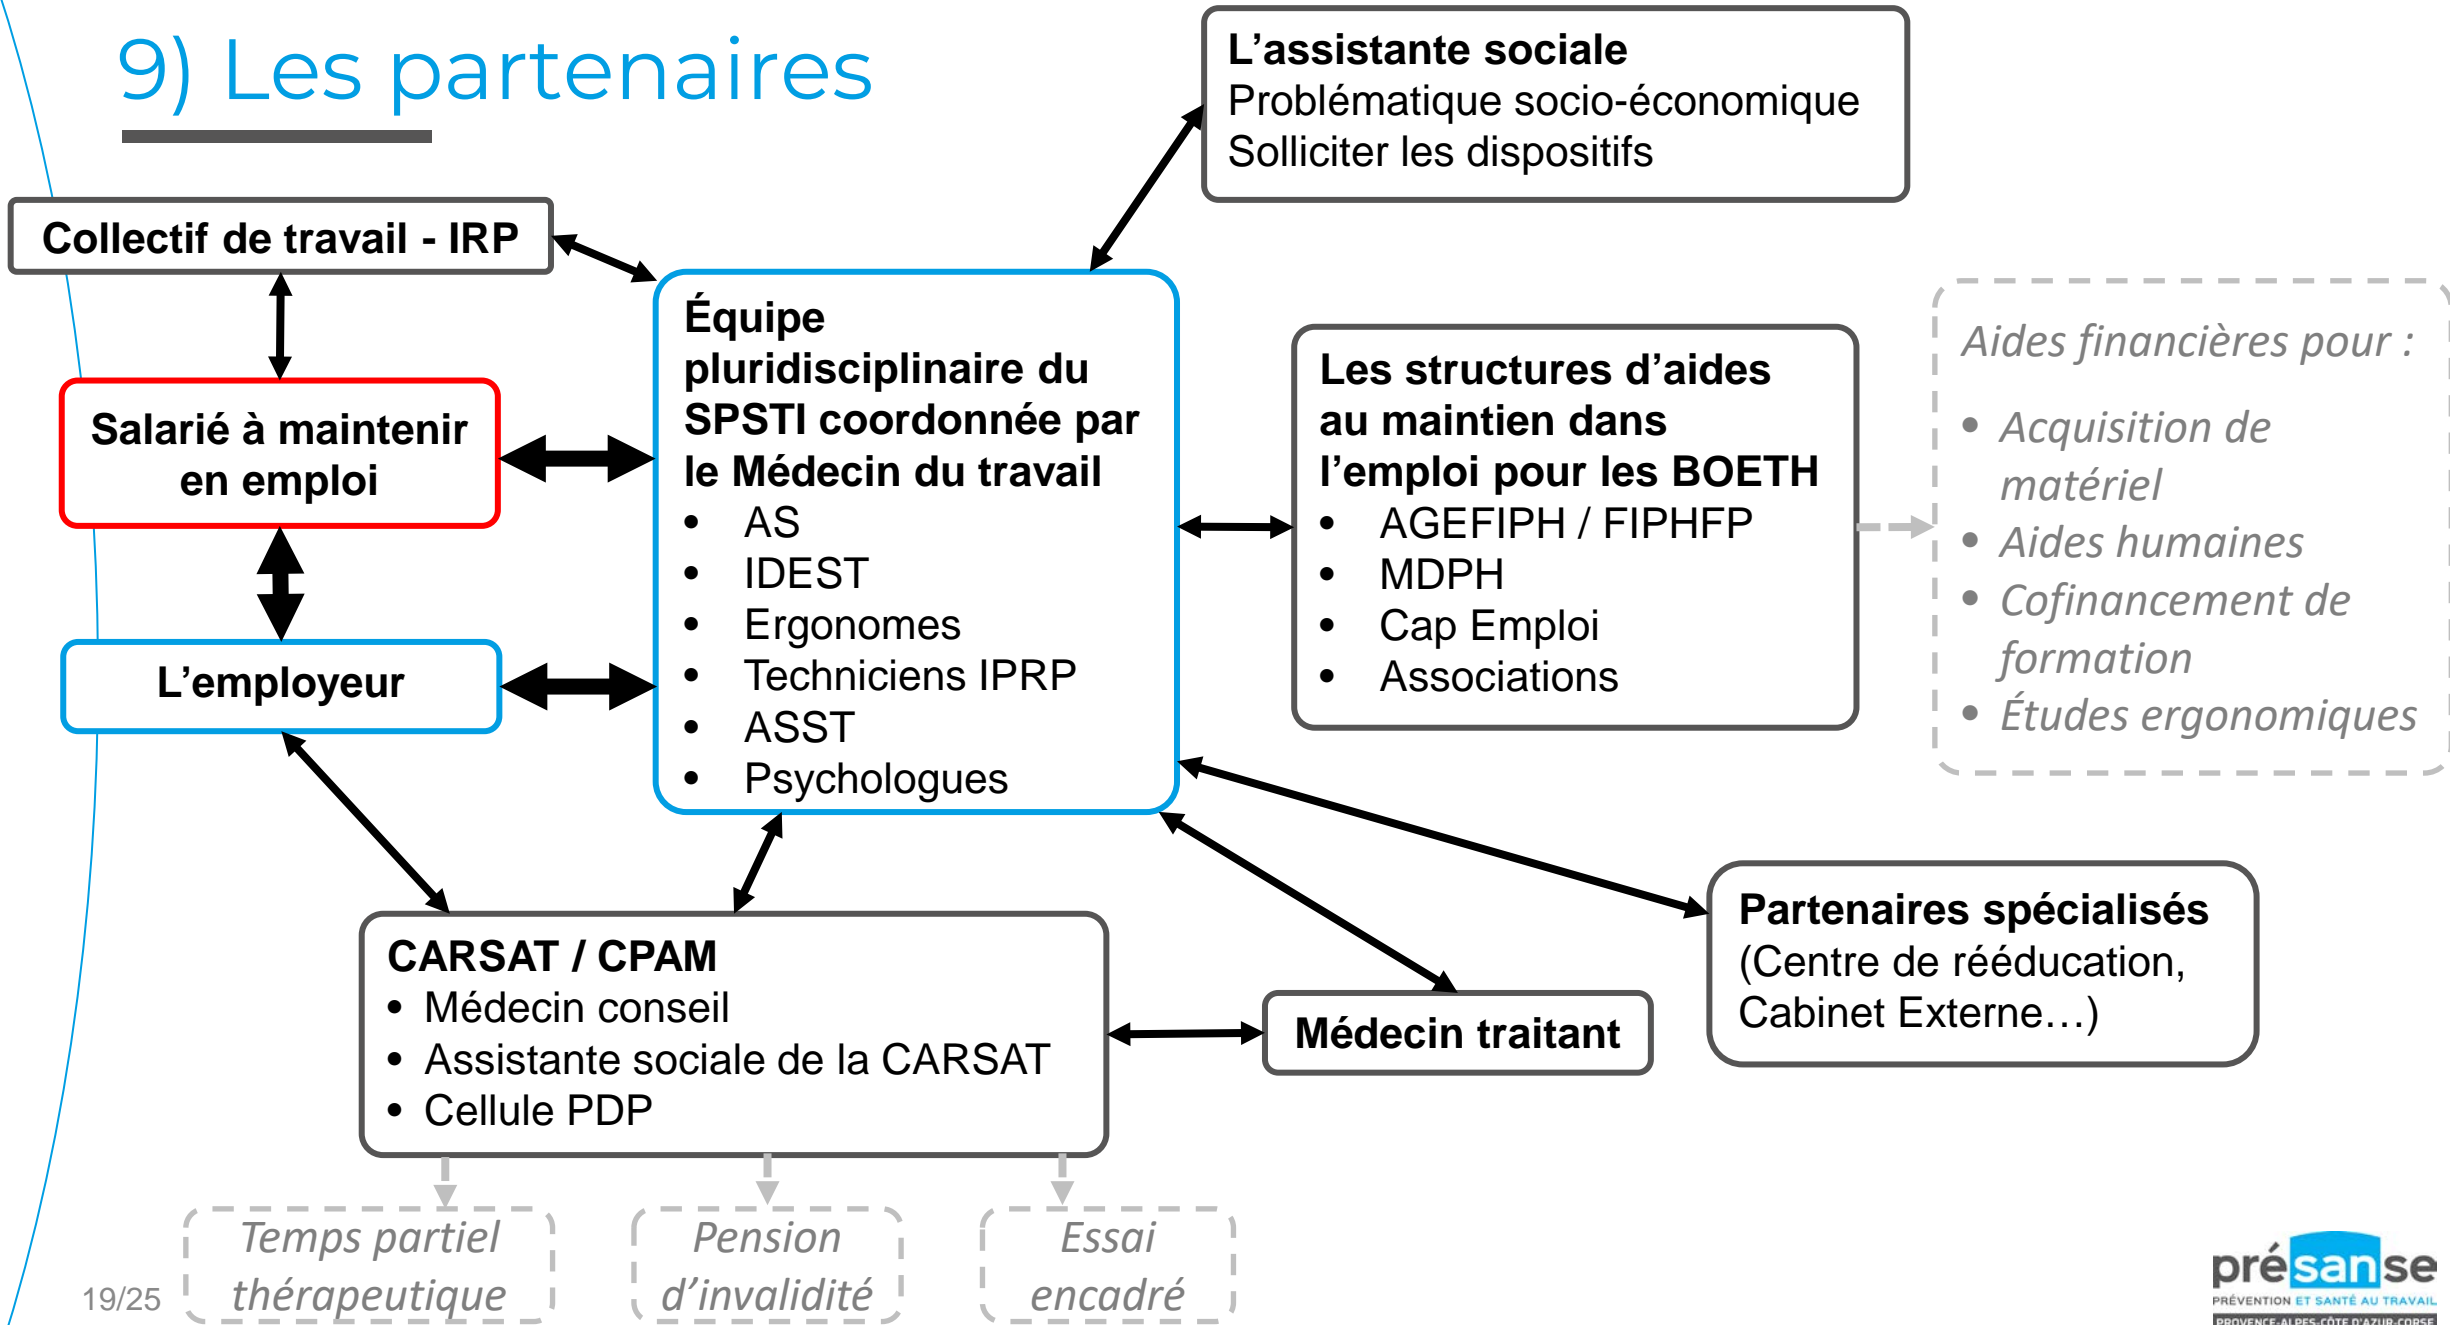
9) Les partenaires

L’assistante sociale
Problématique socio-économique
Solliciter les dispositifs

Collectif de travail - IRP

Salarié à maintenir en emploi

L’employeur

Équipe pluridisciplinaire du SPSTI coordonnée par le Médecin du travail
• AS
• IDEST
• Ergonomes
• Techniciens IPRP
• ASST
• Psychologues

Les structures d’aides au maintien dans l’emploi pour les BOETH
• AGEFIPH / FIPHFP
• MDPH
• Cap Emploi
• Associations

Aides financières pour :
• Acquisition de matériel
• Aides humaines
• Cofinancement de formation
• Études ergonomiques

CARSAT / CPAM
• Médecin conseil
• Assistante sociale de la CARSAT
• Cellule PDP

Médecin traitant

Partenaires spécialisés
(Centre de rééducation, Cabinet Externe…)

Temps partiel thérapeutique

Pension d’invalidité

Essai encadré

19/25

présanse
PRÉVENTION ET SANTÉ AU TRAVAIL
PROVENCE-ALPES-CÔTE D'AZUR-CORSE